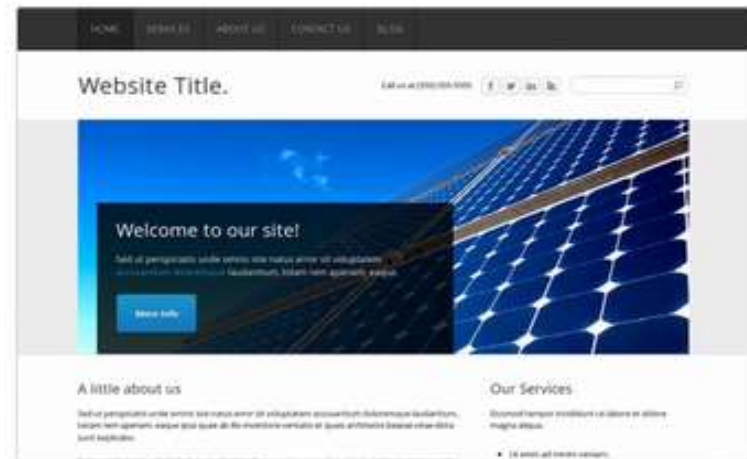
HOME SERVICES ABOUT US CONTACT US BLOG

Website Title.

Call us at (555) 555-5555

Welcome to our site!

Sed ut perspiciatis unde omnis iste natus error sit voluptatem accusantium doloremque laudantium, totam rem aperiam, eaque.

More Info

A little about us

Sed ut perspiciatis unde omnis iste natus error sit voluptatem accusantium doloremque laudantium, totam rem aperiam, eaque ipsa quae ab illo inventore veritatis et quasi architecto beatae vitae dicta sunt explicabo.

Our Services

Eiusmod tempor incididunt ut labore et dolore magna aliqua.

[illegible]